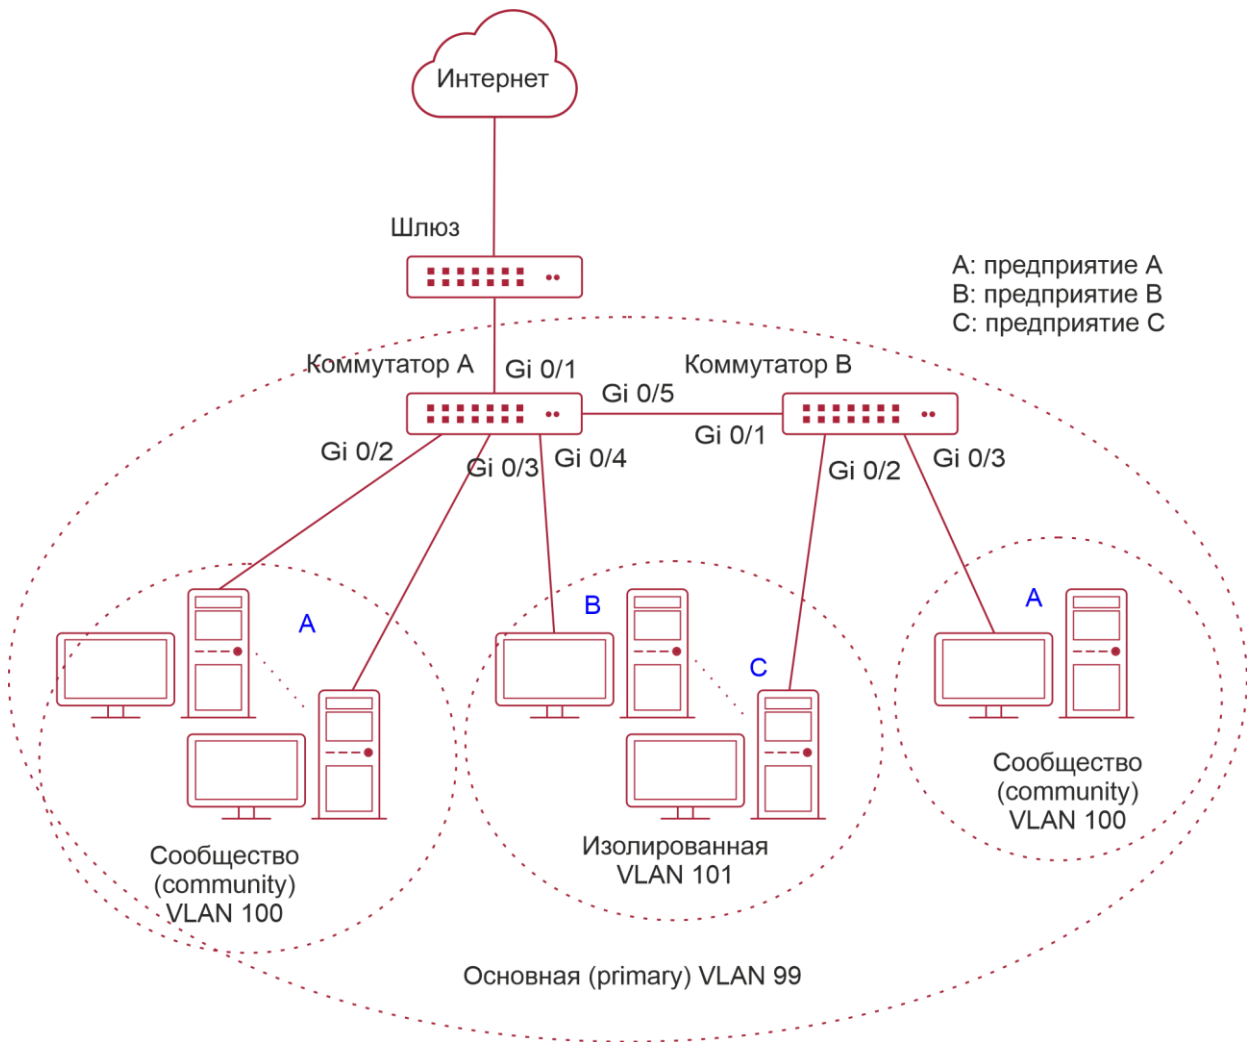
Интернет

Шлюз

A: предприятие A
B: предприятие B
C: предприятие C

Коммутатор A
Gi 0/1
Gi 0/5
Коммутатор B
Gi 0/2
Gi 0/3
Gi 0/4
Gi 0/1
Gi 0/2
Gi 0/3

A
B
C
A

Сообщество (community) VLAN 100

Изолированная VLAN 101

Сообщество (community) VLAN 100

Основная (primary) VLAN 99